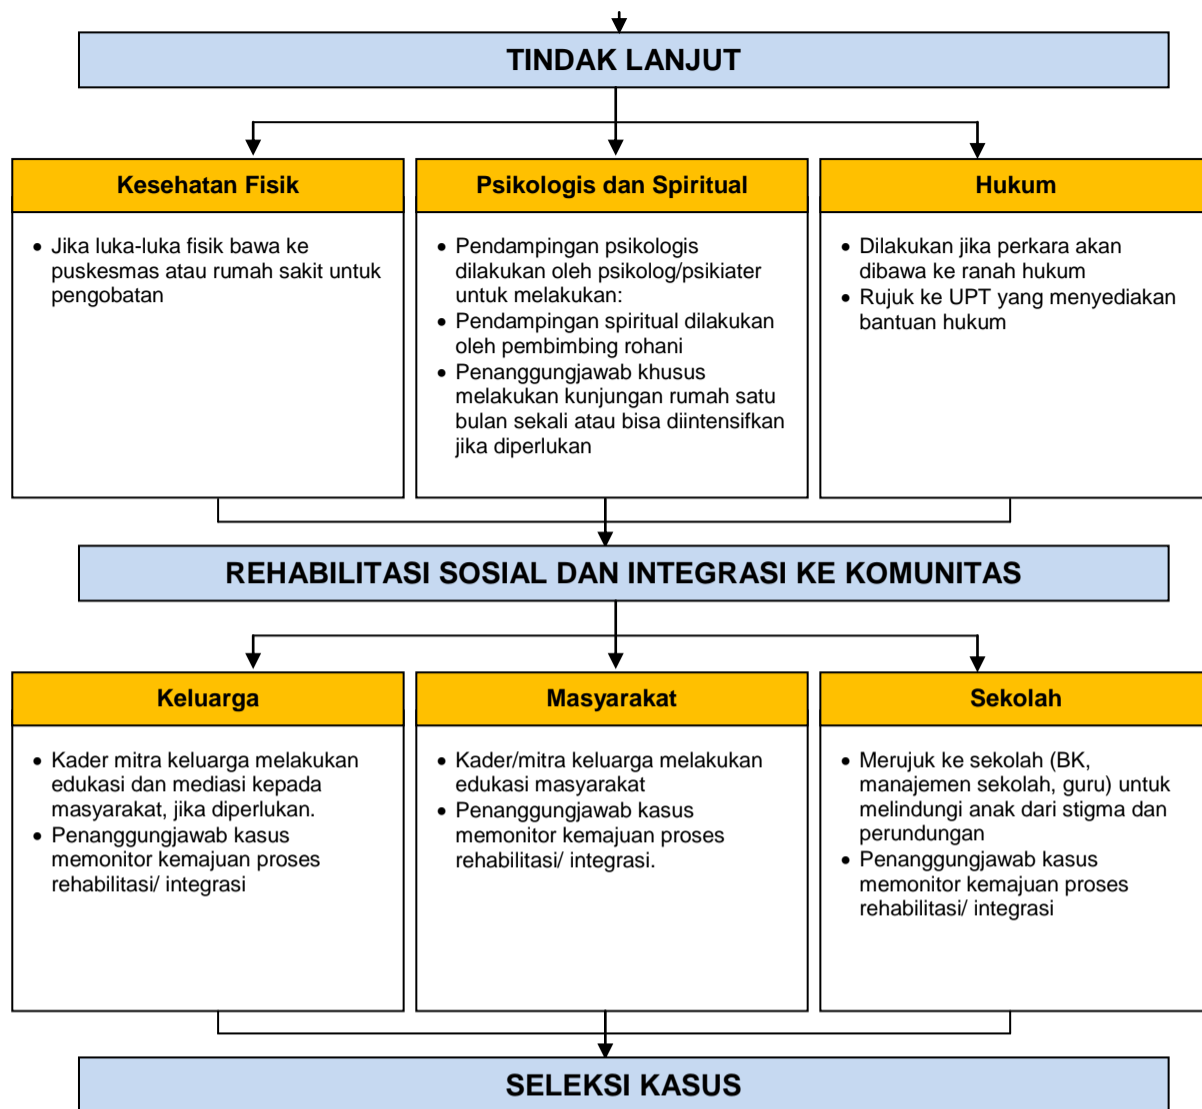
TINDAK LANJUT

Kesehatan Fisik

- Jika luka-luka fisik bawa ke puskesmas atau rumah sakit untuk pengobatan

Psikologis dan Spiritual

- Pendampingan psikologis dilakukan oleh psikolog/psikiater untuk melakukan:
- Pendampingan spiritual dilakukan oleh pembimbing rohani
- Penanggungjawab khusus melakukan kunjungan rumah satu bulan sekali atau bisa diintensifkan jika diperlukan

Hukum

- Dilakukan jika perkara akan dibawa ke ranah hukum
- Rujuk ke UPT yang menyediakan bantuan hukum

REHABILITASI SOSIAL DAN INTEGRASI KE KOMUNITAS

Keluarga

- Kader mitra keluarga melakukan edukasi dan mediasi kepada masyarakat, jika diperlukan.
- Penanggungjawab kasus memonitor kemajuan proses rehabilitasi/ integrasi

Masyarakat

- Kader/mitra keluarga melakukan edukasi masyarakat
- Penanggungjawab kasus memonitor kemajuan proses rehabilitasi/ integrasi.

Sekolah

- Merujuk ke sekolah (BK, manajemen sekolah, guru) untuk melindungi anak dari stigma dan perundungan
- Penanggungjawab kasus memonitor kemajuan proses rehabilitasi/ integrasi

SELEKSI KASUS